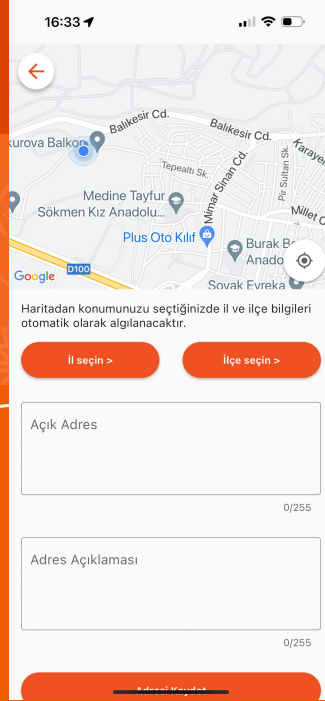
16:33

kurova Balkon
Balıkesir Cd.
Balıkesir Cd.
Tepealtı Sk.
Mimar Sinan Cd.
Pir Sultan Sk.
Karayen
Millet C
Medine Tayfur Sökmen Kız Anadolu...
Plus Oto Kılıf
Burak B Anado
Soyak Evreka
D100
Google

Haritadan konumunuzu seçtiğinizde il ve ilçe bilgileri otomatik olarak algılanacaktır.

İl seçin >
İlçe seçin >

Açık Adres
0/255

Adres Açıklaması
0/255

Adresi Kaydet